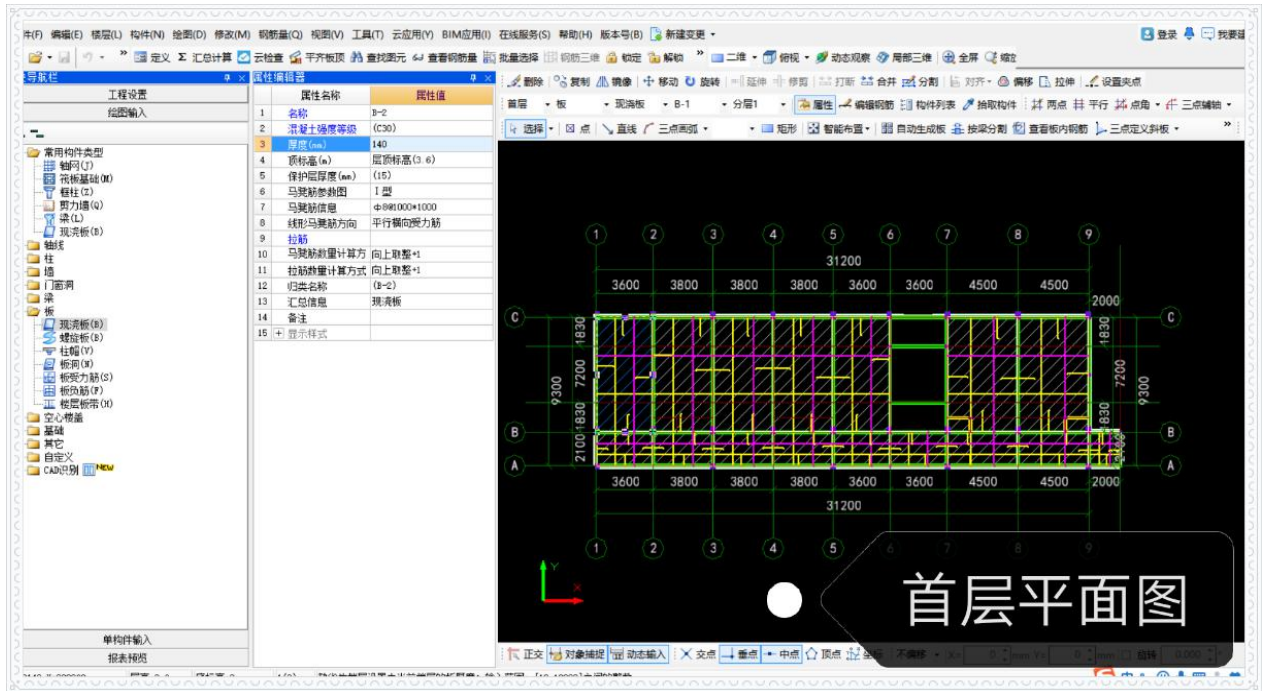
件(F) 编辑(E) 楼层(L) 构件(N) 绘图(D) 修改(M) 钢筋量(Q) 视图(V) 工具(T) 云应用(Y) BIM应用(I) 在线服务(S) 帮助(H) 版本号(B) 新建变更 • 登录 我要提

定义 Σ 汇总计算 云检查 平齐板顶 查找图元 查看钢筋量 批量选择 钢筋三维 锁定 解锁 二维 俯视 动态观察 局部三维 全屏 缩放

导航栏
工程设置
绘图输入

常用构件类型
轴网(J)
筏板基础(M)
框柱(Z)
剪力墙(Q)
梁(L)
现浇板(B)
轴线
柱
墙
门窗洞
梁
板
现浇板(B)
螺旋板(B)
柱帽(V)
板洞(N)
板受力筋(S)
板负筋(F)
楼层板带(H)
空心楼盖
基础
其它
自定义
CAD识别 NEW

单构件输入
报表预览

属性编辑器

| | 属性名称 | 属性值 |
|---|---|---|
| 1 | 名称 | B-2 |
| 2 | 混凝土强度等级 | (C30) |
| 3 | 厚度(mm) | 140 |
| 4 | 顶标高(m) | 层顶标高(3.6) |
| 5 | 保护层厚度(mm) | (15) |
| 6 | 马凳筋参数图 | I 型 |
| 7 | 马凳筋信息 | Φ8@1000*1000 |
| 8 | 线形马凳筋方向 | 平行横向受力筋 |
| 9 | 拉筋 | |
| 10 | 马凳筋数量计算方 | 向上取整+1 |
| 11 | 拉筋数量计算方式 | 向上取整+1 |
| 12 | 归类名称 | (B-2) |
| 13 | 汇总信息 | 现浇板 |
| 14 | 备注 | |
| 15 | + 显示样式 | |

删除 复制 镜像 移动 旋转 延伸 修剪 打断 合并 分割 对齐 偏移 拉伸 设置夹点

首层 板 现浇板 B-1 分层1 属性 编辑钢筋 构件列表 拾取构件 两点 平行 点角 三点辅轴

选择 点 直线 三点画弧 矩形 智能布置 自动生成板 按梁分割 查看板内钢筋 三点定义斜板

1 2 3 4 5 6 7 8 9
31200
3600 3800 3800 3800 3600 3600 4500 4500
2000
C 1830 7200 9300 1830 B 2100 A
1830 7200 9300 1830
3600 3800 3800 3800 3600 3600 4500 2000
31200
1 2 3 4 5 6 7 8 9
Y X

首层平面图

正交 对象捕捉 动态输入 交点 垂点 中点 顶点 坐标 不偏移 X= 0 mm Y= 0 mm 旋转 0.000